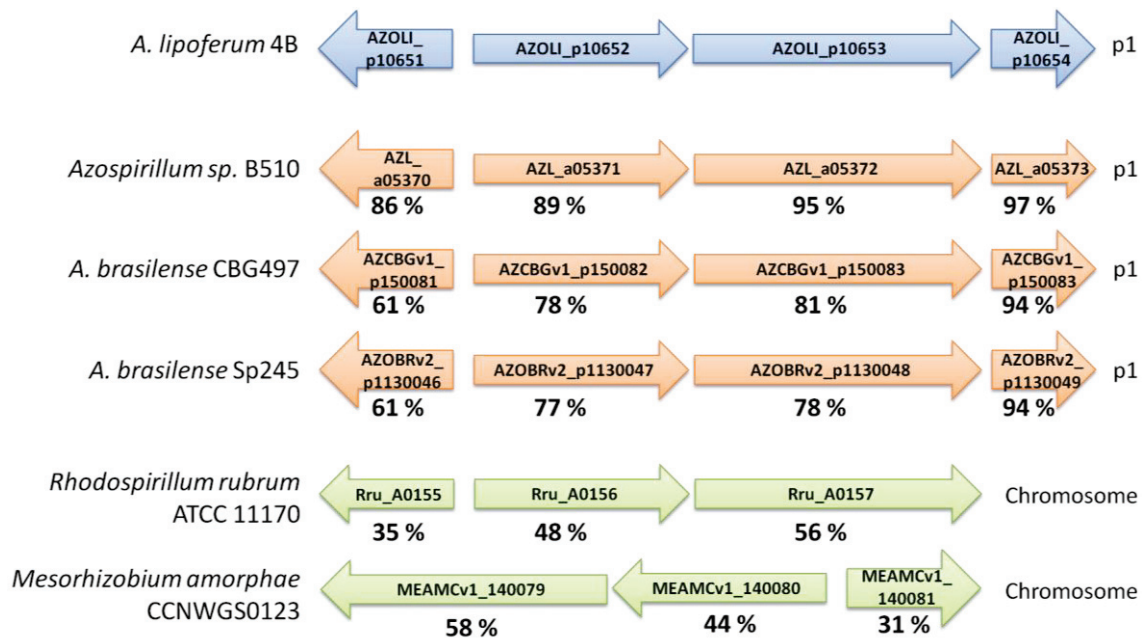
A. lipoferum 4B
AZOLI_p10651
AZOLI_p10652
AZOLI_p10653
AZOLI_p10654
p1

Azospirillum sp. B510
AZL_a05370
AZL_a05371
AZL_a05372
AZL_a05373
p1
86 %
89 %
95 %
97 %

A. brasilense CBG497
AZCBGv1_p150081
AZCBGv1_p150082
AZCBGv1_p150083
AZCBGv1_p150083
p1
61 %
78 %
81 %
94 %

A. brasilense Sp245
AZOBRv2_p1130046
AZOBRv2_p1130047
AZOBRv2_p1130048
AZOBRv2_p1130049
p1
61 %
77 %
78 %
94 %

Rhodospirillum rubrum ATCC 11170
Rru_A0155
Rru_A0156
Rru_A0157
Chromosome
35 %
48 %
56 %

Mesorhizobium amorphae CCNWGS0123
MEAMCv1_140079
MEAMCv1_140080
MEAMCv1_140081
Chromosome
58 %
44 %
31 %